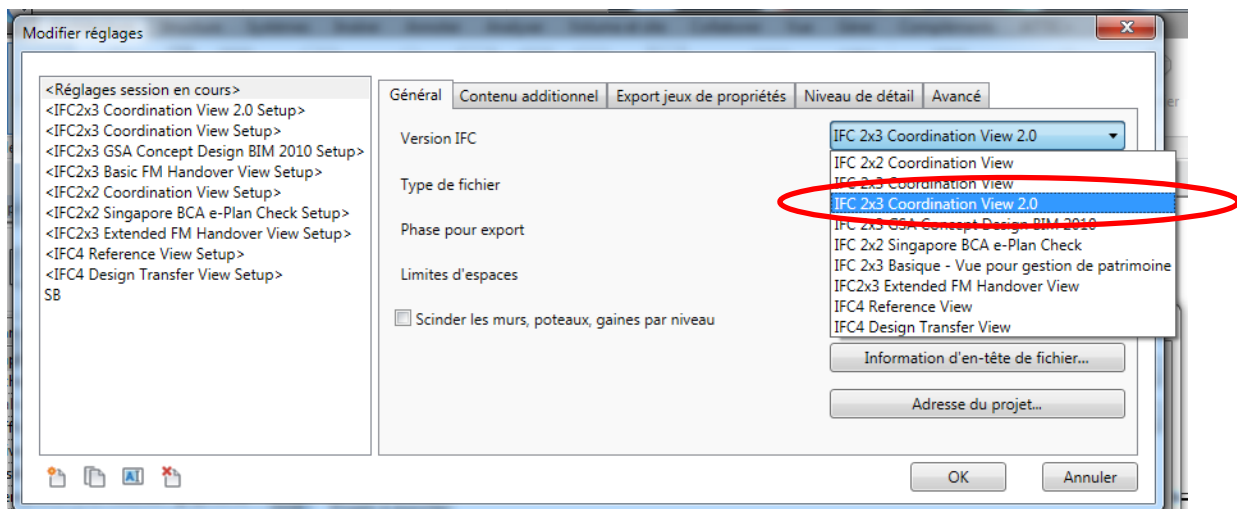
Modifier réglages

<Réglages session en cours>
<IFC2x3 Coordination View 2.0 Setup>
<IFC2x3 Coordination View Setup>
<IFC2x3 GSA Concept Design BIM 2010 Setup>
<IFC2x3 Basic FM Handover View Setup>
<IFC2x2 Coordination View Setup>
<IFC2x2 Singapore BCA e-Plan Check Setup>
<IFC2x3 Extended FM Handover View Setup>
<IFC4 Reference View Setup>
<IFC4 Design Transfer View Setup>
SB

Général | Contenu additionnel | Export jeux de propriétés | Niveau de détail | Avancé

Version IFC
IFC 2x3 Coordination View 2.0

Type de fichier

Phase pour export

Limites d'espaces

Scinder les murs, poteaux, gaines par niveau

IFC 2x2 Coordination View
IFC 2x3 Coordination View
IFC 2x3 Coordination View 2.0
IFC 2x3 GSA Concept Design BIM 2010
IFC 2x2 Singapore BCA e-Plan Check
IFC 2x3 Basique - Vue pour gestion de patrimoine
IFC2x3 Extended FM Handover View
IFC4 Reference View
IFC4 Design Transfer View

Information d'en-tête de fichier...

Adresse du projet...

OK
Annuler